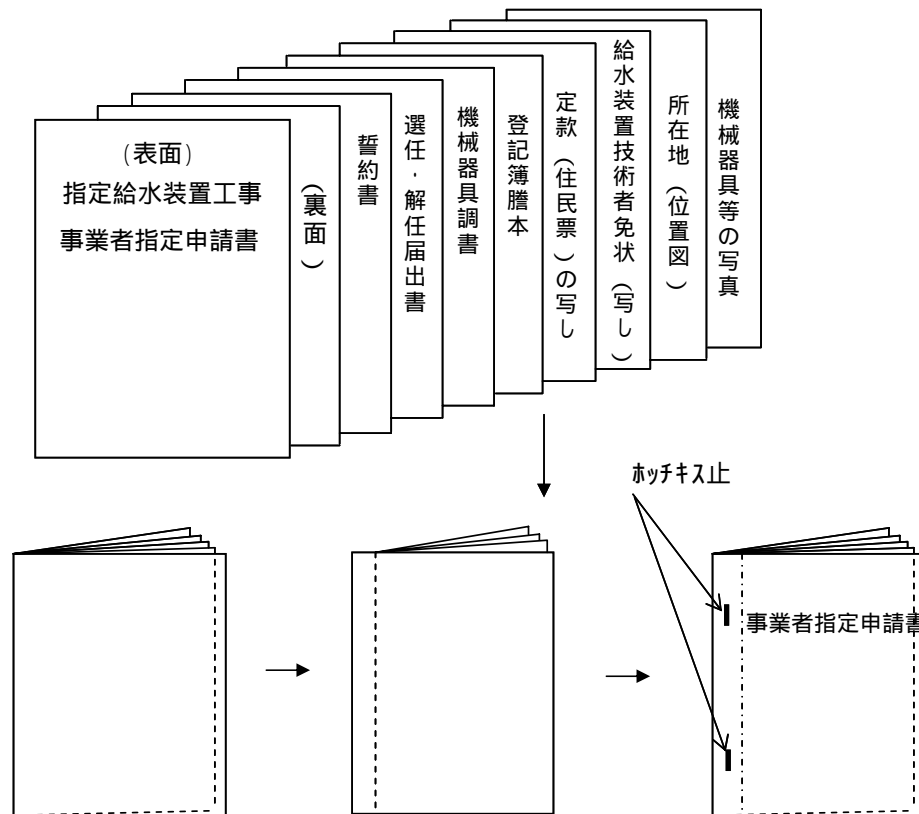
(表面)
指定給水装置工事
事業者指定申請書

(裏面)

誓約書

選任・解任届出書

機械器具調書

登記簿謄本

定款(住民票)の写し

給水装置技術者免状(写し)

所在地(位置図)

機械器具等の写真

ﾎｯﾁｷｽ止

事業者指定申請書